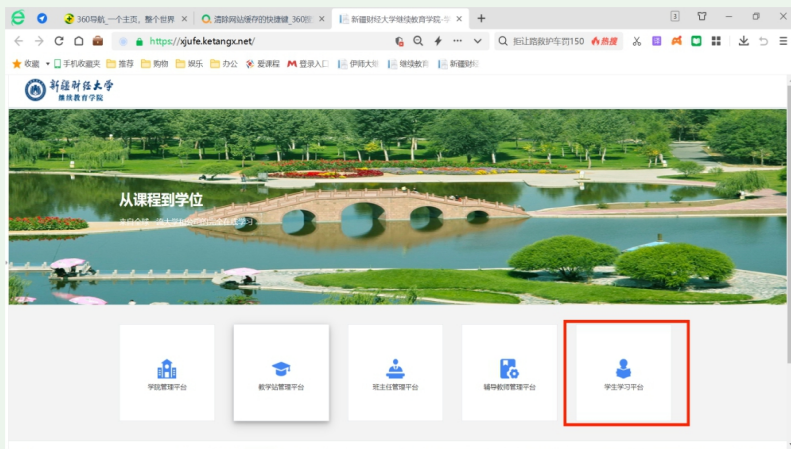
360导航_一个主页，整个世界
清除网站缓存的快捷键_360
新疆财经大学继续教育学院
https://xjufe.ketangx.net/
拒让路救护车罚150 热搜
收藏 手机收藏夹 推荐 购物 娱乐 办公 爱课程 登录入口 伊犁大 继续教育 新疆财
新疆财经大学
继续教育学院
从课程到学位
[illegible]
学院管理平台
教学站管理平台
班主任管理平台
辅导教师管理平台
学生学习平台